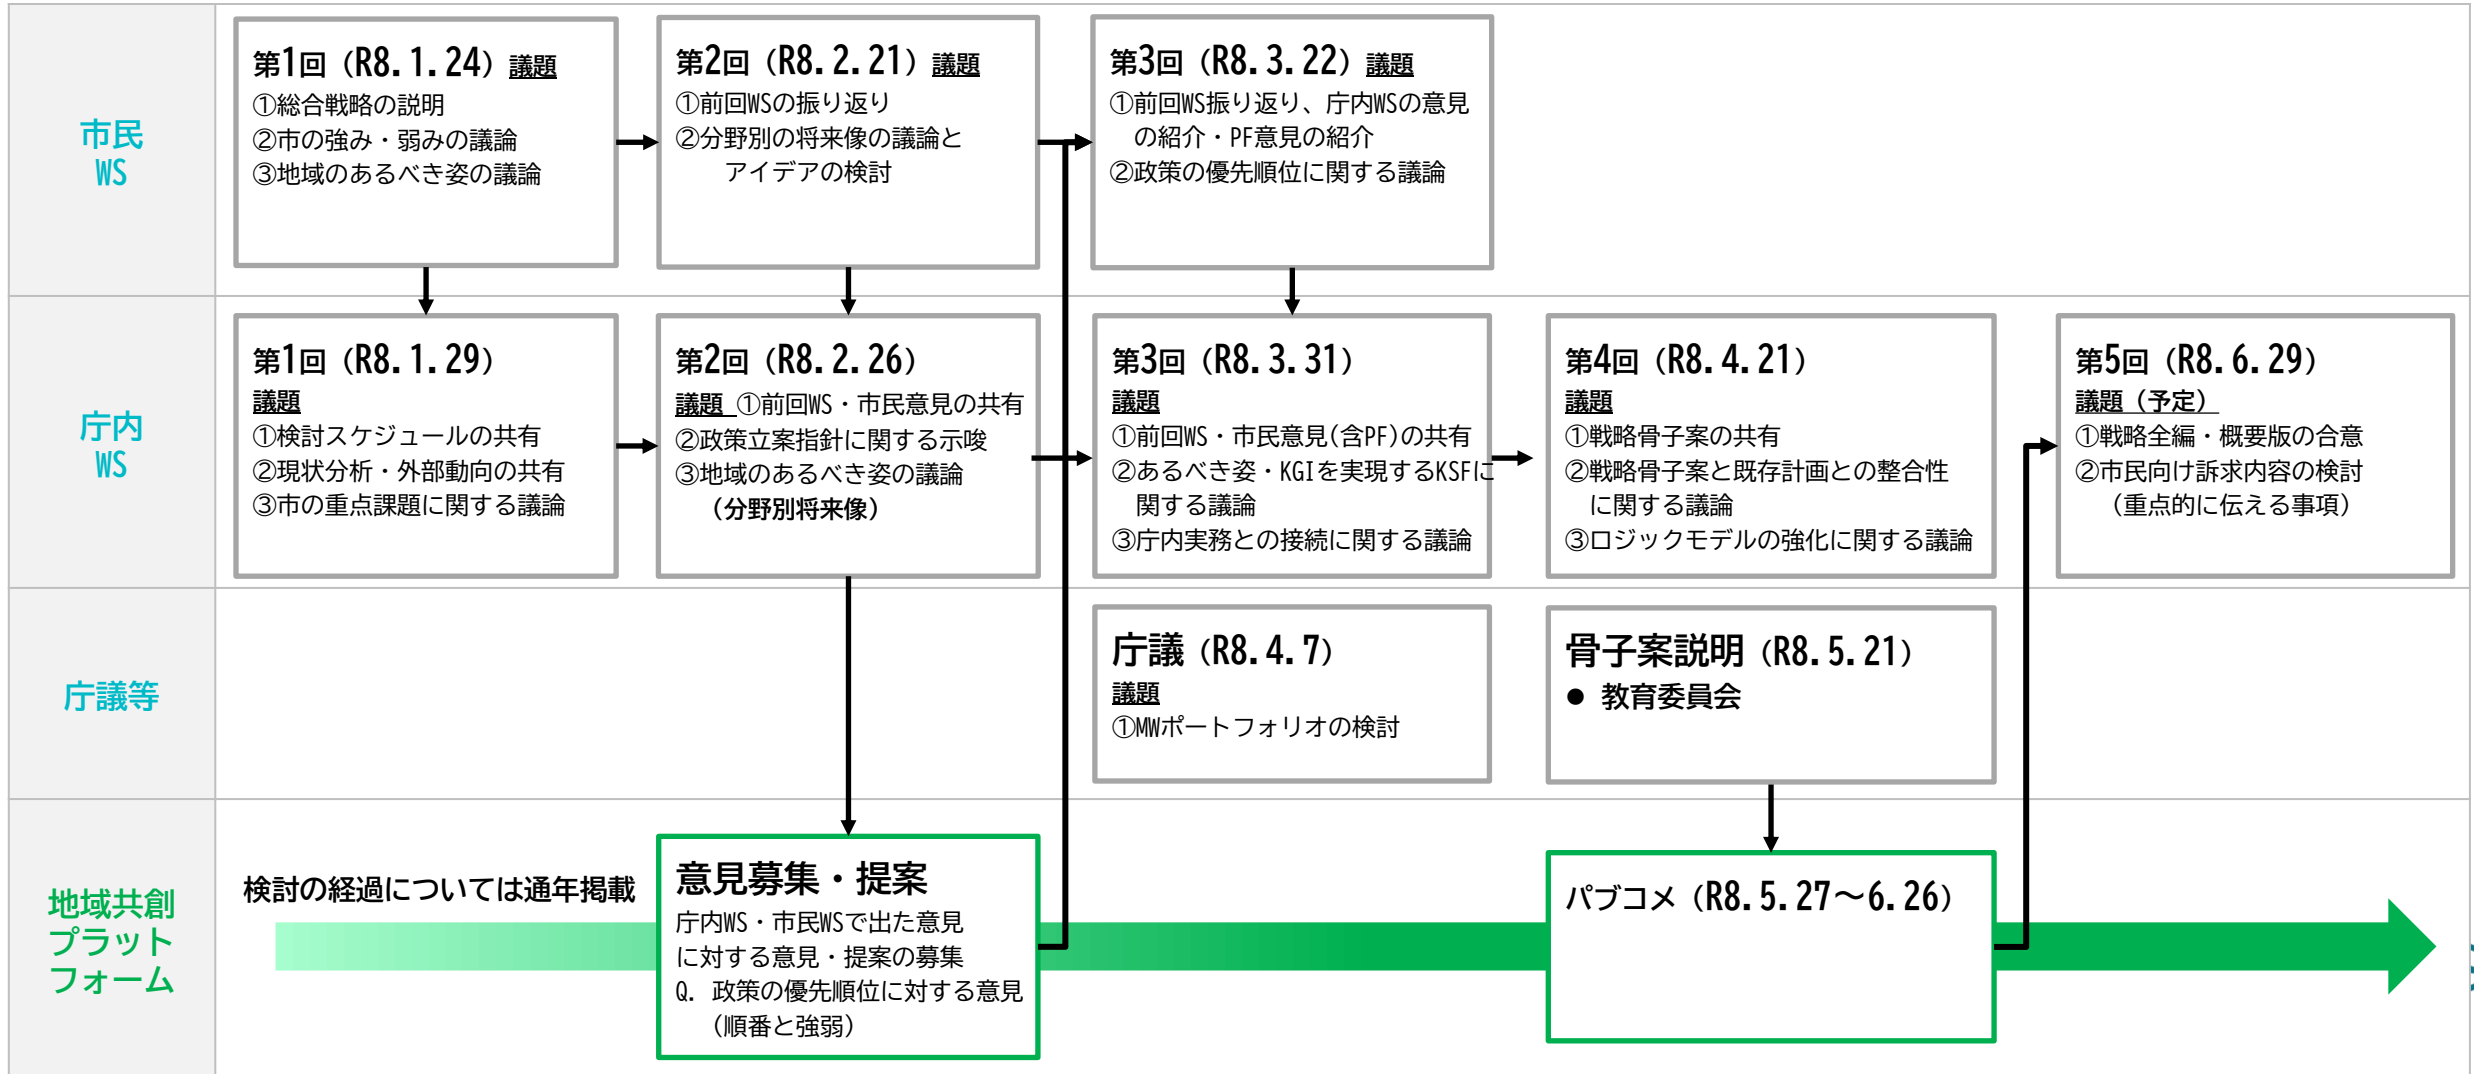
市民WS

第1回（R8.1.24）議題
①総合戦略の説明
②市の強み・弱みの議論
③地域のあるべき姿の議論

第2回（R8.2.21）議題
①前回WSの振り返り
②分野別の将来像の議論とアイデアの検討

第3回（R8.3.22）議題
①前回WS振り返り、庁内WSの意見の紹介・PF意見の紹介
②政策の優先順位に関する議論

庁内WS

第1回（R8.1.29）
議題
①検討スケジュールの共有
②現状分析・外部動向の共有
③市の重点課題に関する議論

第2回（R8.2.26）
議題 ①前回WS・市民意見の共有
②政策立案指針に関する示唆
③地域のあるべき姿の議論（分野別将来像）

第3回（R8.3.31）
議題
①前回WS・市民意見(含PF)の共有
②あるべき姿・KGIを実現するKSFに関する議論
③庁内実務との接続に関する議論

第4回（R8.4.21）
議題
①戦略骨子案の共有
②戦略骨子案と既存計画との整合性に関する議論
③ロジックモデルの強化に関する議論

第5回（R8.6.29）
議題（予定）
①戦略全編・概要版の合意
②市民向け訴求内容の検討（重点的に伝える事項）

庁議等

庁議（R8.4.7）
議題
①MWポートフォリオの検討

骨子案説明（R8.5.21）
● 教育委員会

地域共創プラットフォーム

検討の経過については通年掲載

意見募集・提案
庁内WS・市民WSで出た意見に対する意見・提案の募集
Q. 政策の優先順位に対する意見（順番と強弱）

パブコメ（R8.5.27～6.26）